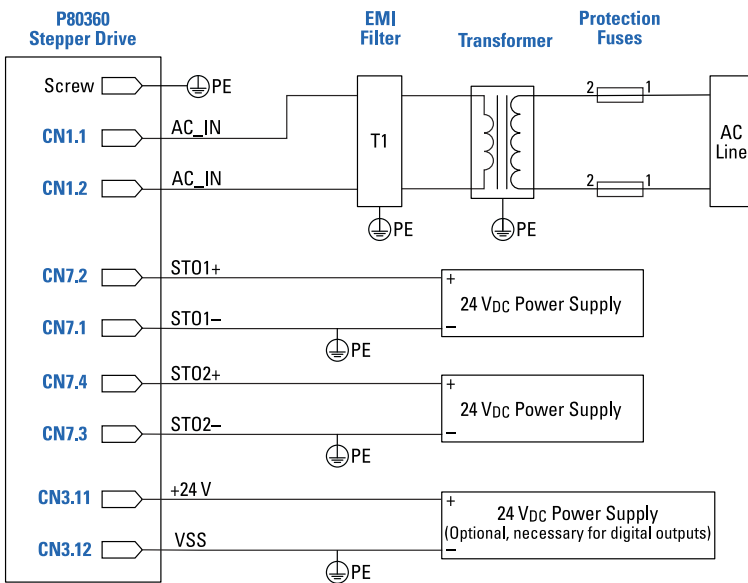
P80360
Stepper Drive

EMI
Filter

Transformer

Protection
Fuses

Screw

PE

CN1.1

AC_IN

CN1.2

AC_IN

T1

2

1

2

1

AC
Line

PE

PE

CN7.2

STO1+

+

24 V$_{DC}$ Power Supply

CN7.1

STO1–

–

PE

CN7.4

STO2+

+

24 V$_{DC}$ Power Supply

CN7.3

STO2–

–

PE

CN3.11

+24 V

+

24 V$_{DC}$ Power Supply
(Optional, necessary for digital outputs)

CN3.12

VSS

–

PE